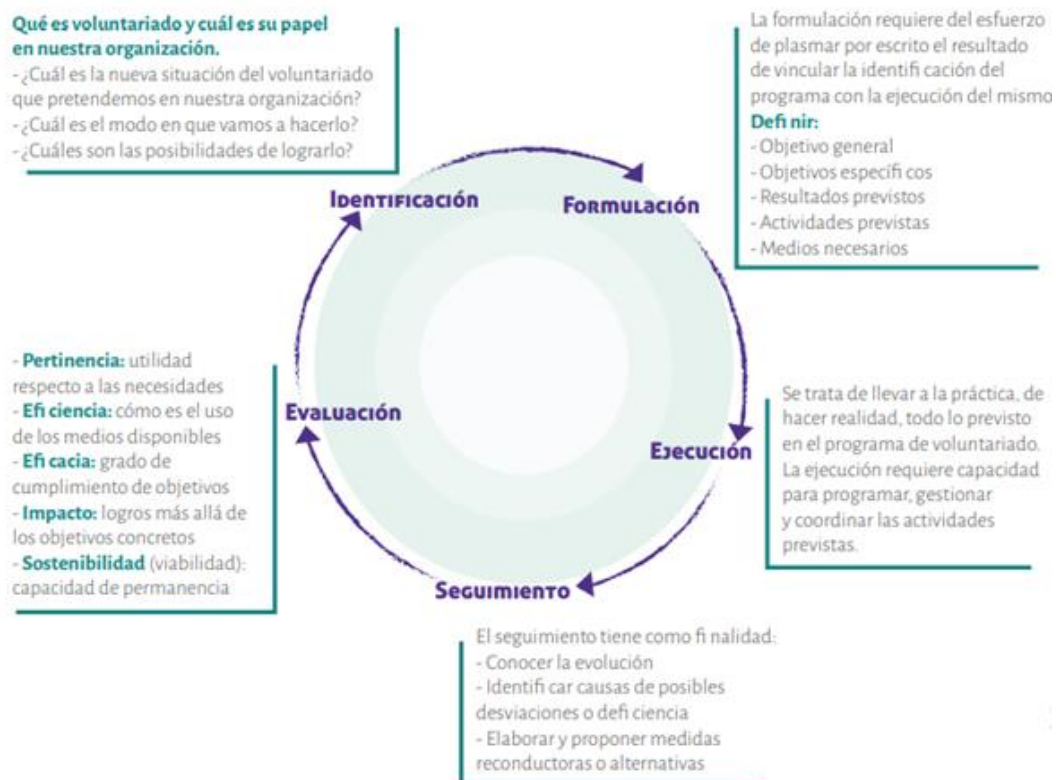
Qué es voluntariado y cuál es su papel en nuestra organización.
- ¿Cuál es la nueva situación del voluntariado que pretendemos en nuestra organización?
- ¿Cuál es el modo en que vamos a hacerlo?
- ¿Cuáles son las posibilidades de lograrlo?

La formulación requiere del esfuerzo de plasmar por escrito el resultado de vincular la identifi cación del programa con la ejecución del mismo.
Defi nir:
- Objetivo general
- Objetivos específi cos
- Resultados previstos
- Actividades previstas
- Medios necesarios

Identificación

Formulación

Evaluación

Ejecución

Seguimiento

- Pertinencia: utilidad respecto a las necesidades
- Efi ciencia: cómo es el uso de los medios disponibles
- Efi cacia: grado de cumplimiento de objetivos
- Impacto: logros más allá de los objetivos concretos
- Sostenibilidad (viabilidad): capacidad de permanencia

Se trata de llevar a la práctica, de hacer realidad, todo lo previsto en el programa de voluntariado. La ejecución requiere capacidad para programar, gestionar y coordinar las actividades previstas.

El seguimiento tiene como fi nalidad:
- Conocer la evolución
- Identifi car causas de posibles desviaciones o defi ciencia
- Elaborar y proponer medidas reconductoras o alternativas